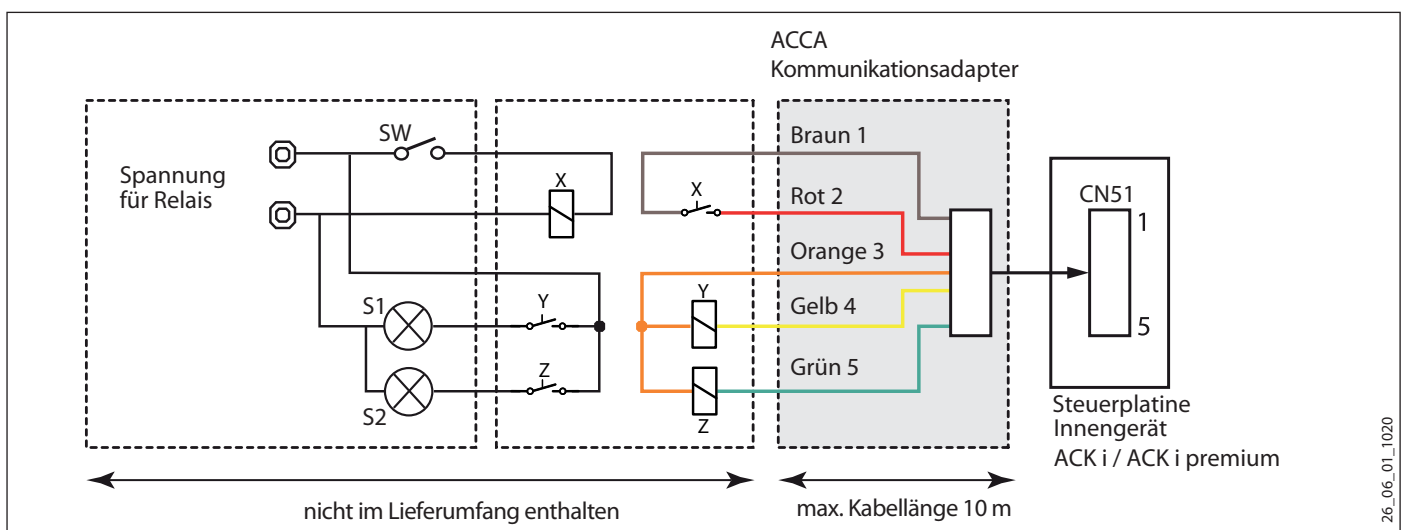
ACCA
Kommunikationsadapter

Spannung für Relais

SW

X

X

Y

Y

Z

Z

S1

S2

Braun 1

Rot 2

Orange 3

Gelb 4

Grün 5

CN51

1

5

Steuerplatine Innengerät
ACK i / ACK i premium

nicht im Lieferumfang enthalten

max. Kabellänge 10 m

26_06_01_1020